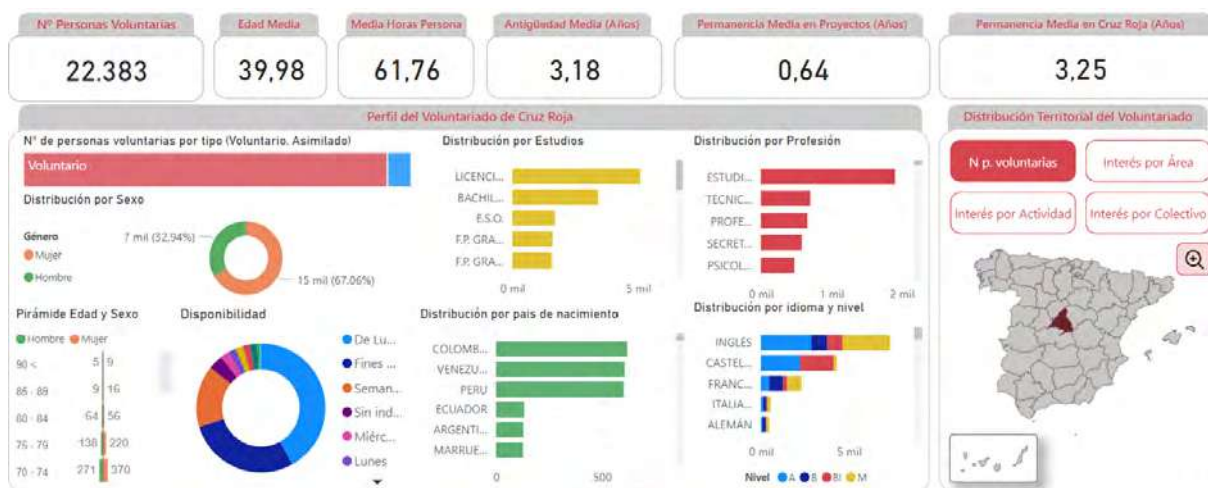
Nº Personas Voluntarias
22.383

Edad Media
39,98

Media Horas Persona
61,76

Antigüedad Media (Años)
3,18

Permanencia Media en Proyectos (Años)
0,64

Permanencia Media en Cruz Roja (Años)
3,25

Perfil del Voluntariado de Cruz Roja

Nº de personas voluntarias por tipo (Voluntario. Asimilado)
Voluntario

Distribución por Sexo
Género
Mujer
Hombre
7 mil (32,94%)
15 mil (67,06%)

Pirámide Edad y Sexo
Hombre Mujer
90 < 5 9
85 - 89 9 16
80 - 84 64 56
75 - 79 138 220
70 - 74 271 370

Disponibilidad
De Lu...
Fines ...
Seman...
Sin ind...
Miérc...
Lunes

Distribución por Estudios
LICENCI...
BACHIL...
E.S.O.
F.P. GRA...
F.P. GRA...
0 mil 5 mil

Distribución por pais de nacimiento
COLOMB...
VENEZU...
PERU
ECUADOR
ARGENTI...
MARRUE...
0 500

Distribución por Profesión
ESTUDI...
TECNIC...
PROFE...
SECRET...
PSICOL...
0 mil 1 mil 2 mil

Distribución por idioma y nivel
INGLES
CASTEL...
FRANC...
ITALIA...
ALEMÁN
0 mil 5 mil
Nivel A B BI M

Distribución Territorial del Voluntariado
N p. voluntarias
Interés por Área
Interés por Actividad
Interés por Colectivo